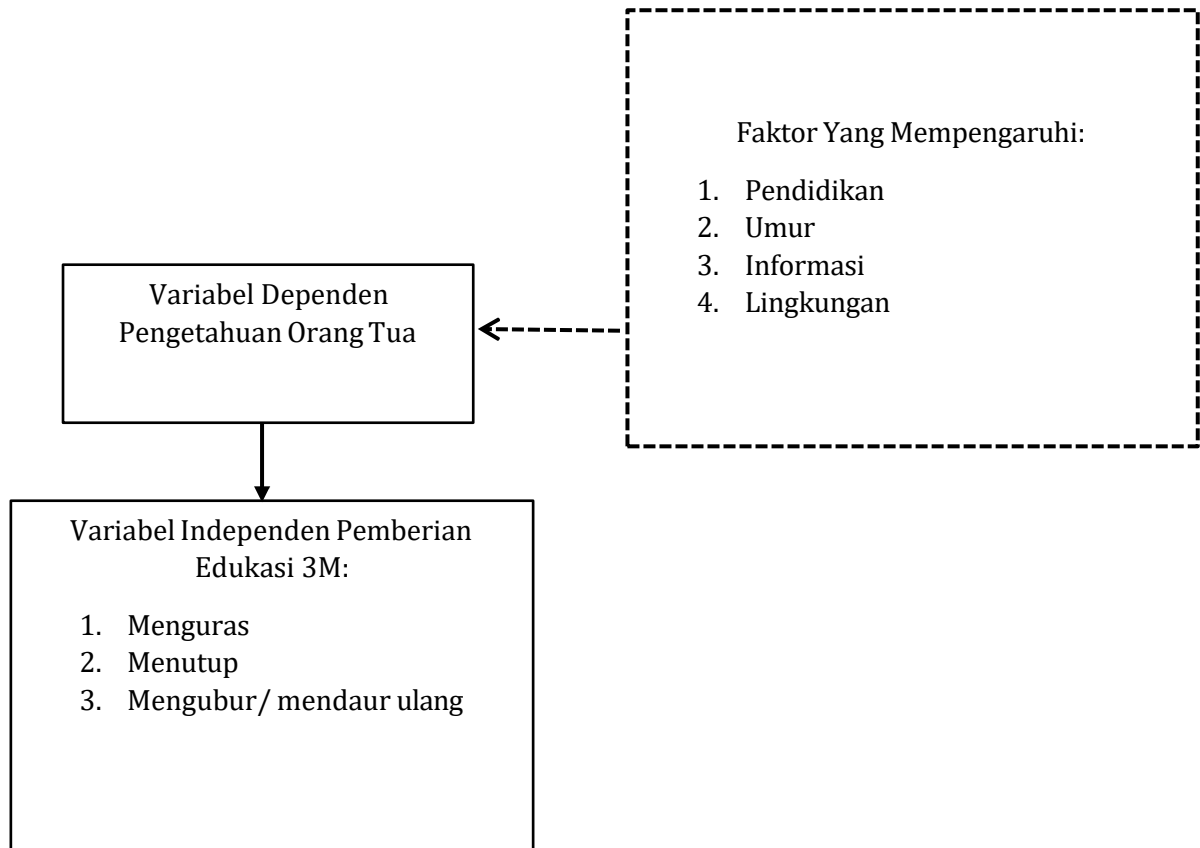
Faktor Yang Mempengaruhi:

1. Pendidikan
2. Umur
3. Informasi
4. Lingkungan

Variabel Dependen Pengetahuan Orang Tua

Variabel Independen Pemberian Edukasi 3M:

1. Menguras
2. Menutup
3. Mengubur/ mendaur ulang